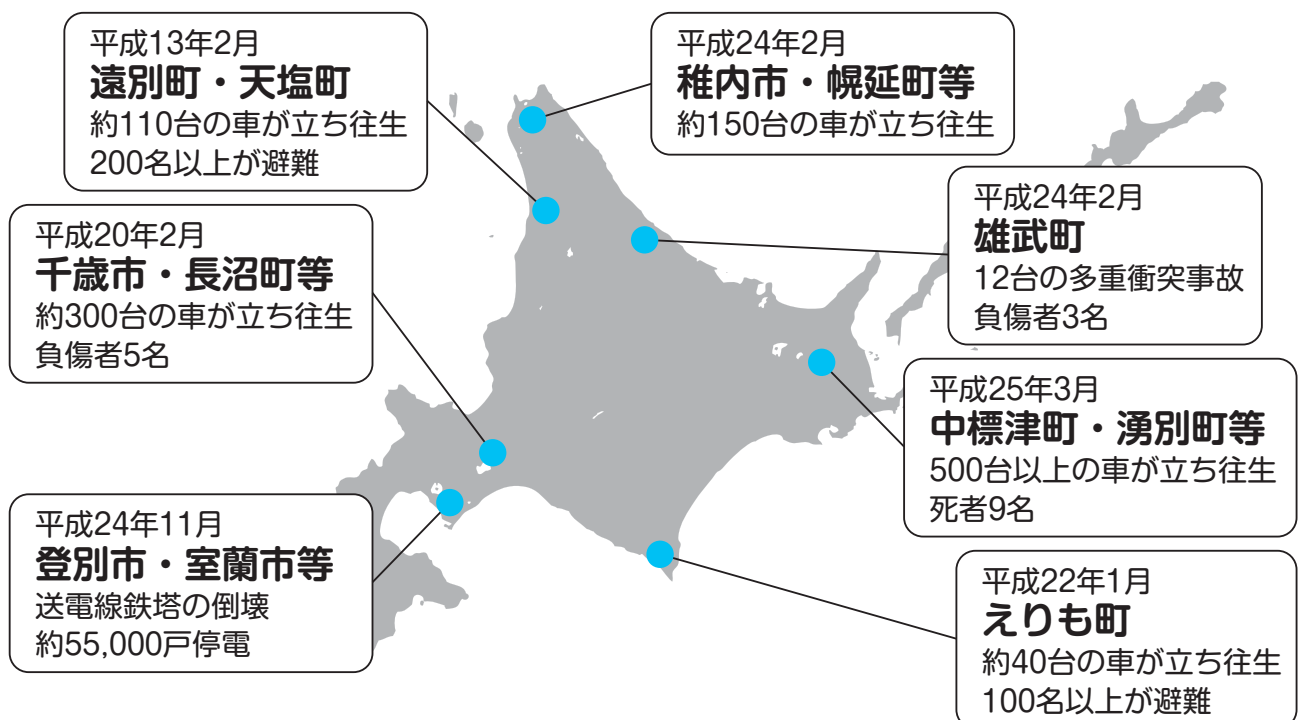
平成13年2月
遠別町・天塩町
約110台の車が立ち往生
200名以上が避難

平成24年2月
稚内市・幌延町等
約150台の車が立ち往生

平成24年2月
雄武町
12台の多重衝突事故
負傷者3名

平成20年2月
千歳市・長沼町等
約300台の車が立ち往生
負傷者5名

平成25年3月
中標津町・湧別町等
500台以上の車が立ち往生
死者9名

平成24年11月
登別市・室蘭市等
送電線鉄塔の倒壊
約55,000戸停電

平成22年1月
えりも町
約40台の車が立ち往生
100名以上が避難